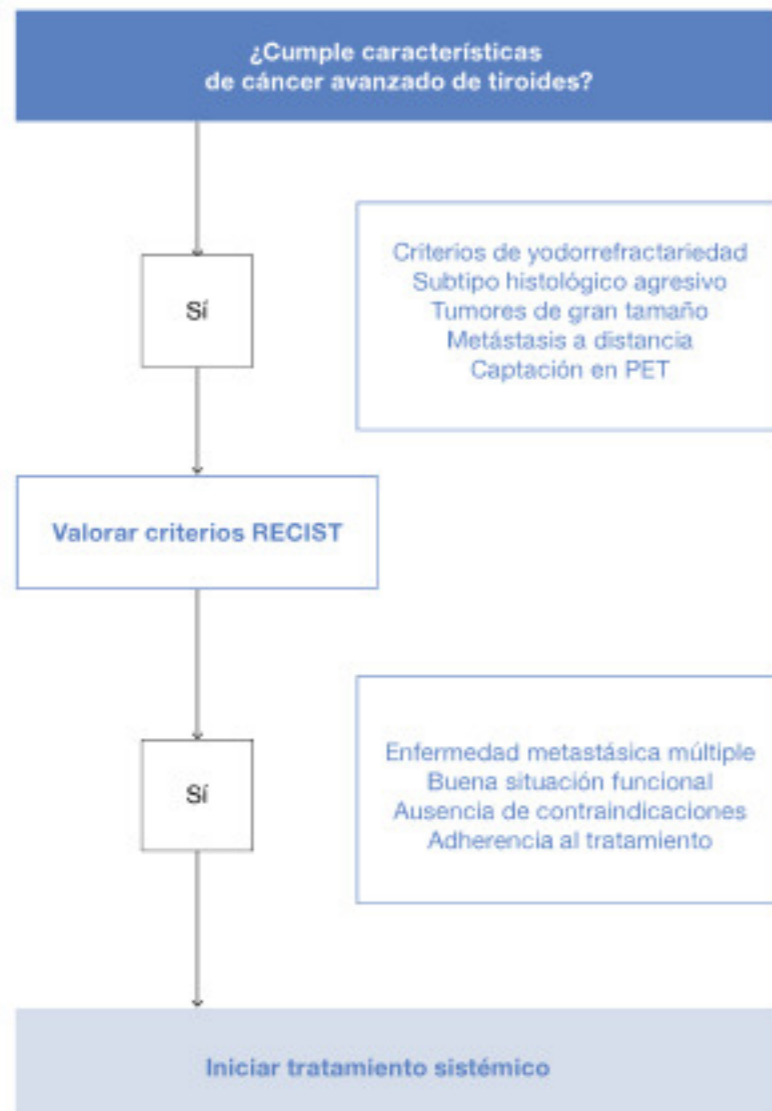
¿Cumple características de cáncer avanzado de tiroides?

Sí

Criterios de yodorrefractariedad
Subtipo histológico agresivo
Tumores de gran tamaño
Metástasis a distancia
Captación en PET

Valorar criterios RECIST

Sí

Enfermedad metastásica múltiple
Buena situación funcional
Ausencia de contraindicaciones
Adherencia al tratamiento

Iniciar tratamiento sistémico